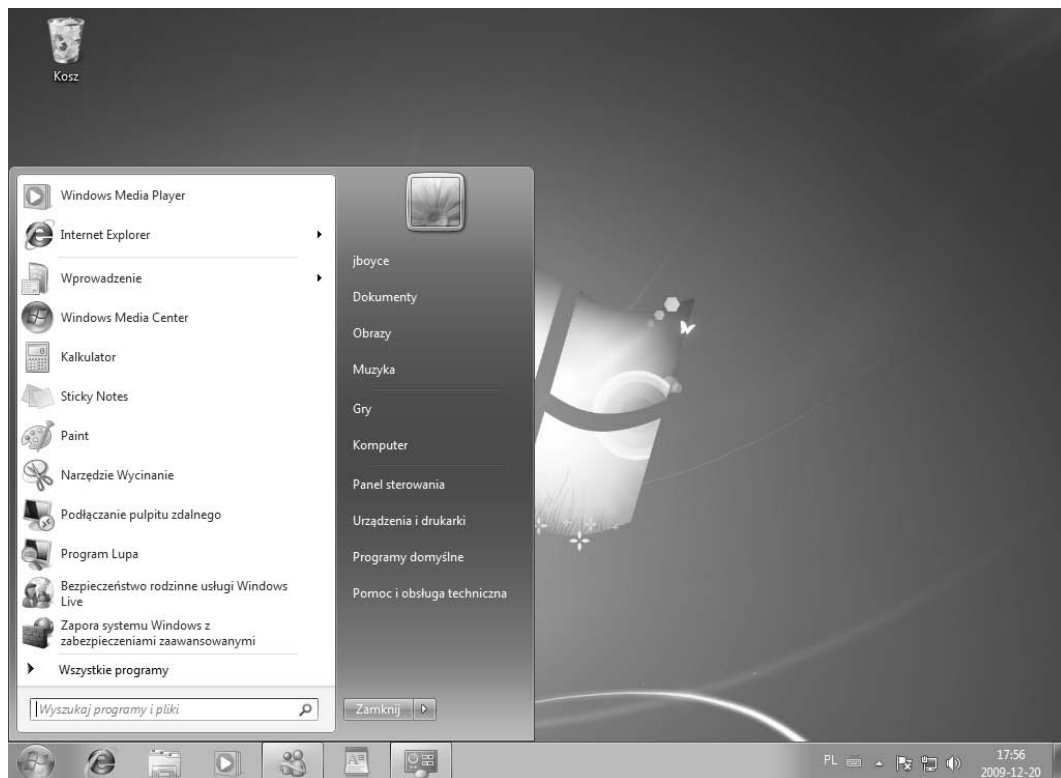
Kosz

Windows Media Player
Internet Explorer
Wprowadzenie
Windows Media Center
Kalkulator
Sticky Notes
Paint
Narzędzie Wycinanie
Podłączanie pulpitu zdalnego
Program Lupa
Bezpieczeństwo rodzinne usługi Windows Live
Zapora systemu Windows z zabezpieczeniami zaawansowanymi
Wszystkie programy

Wyszukaj programy i pliki

jboyce
Dokumenty
Obrazy
Muzyka
Gry
Komputer
Panel sterowania
Urządzenia i drukarki
Programy domyślne
Pomoc i obsługa techniczna

Zamknij

PL
17:56
2009-12-20